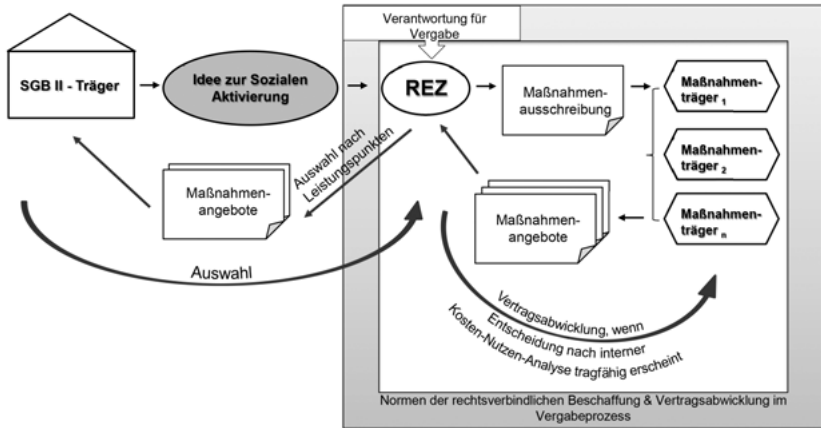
SGB II - Träger

Idee zur Sozialen Aktivierung

Verantwortung für Vergabe

REZ

Maßnahmenausschreibung

Maßnahmenträger $_1$

Maßnahmenträger $_2$

Maßnahmenträger $_n$

Auswahl nach Leistungspunkten

Maßnahmenangebote

Maßnahmenangebote

Auswahl

Vertragsabwicklung, wenn Entscheidung nach interner Kosten-Nutzen-Analyse tragfähig erscheint

Normen der rechtsverbindlichen Beschaffung & Vertragsabwicklung im Vergabeprozess